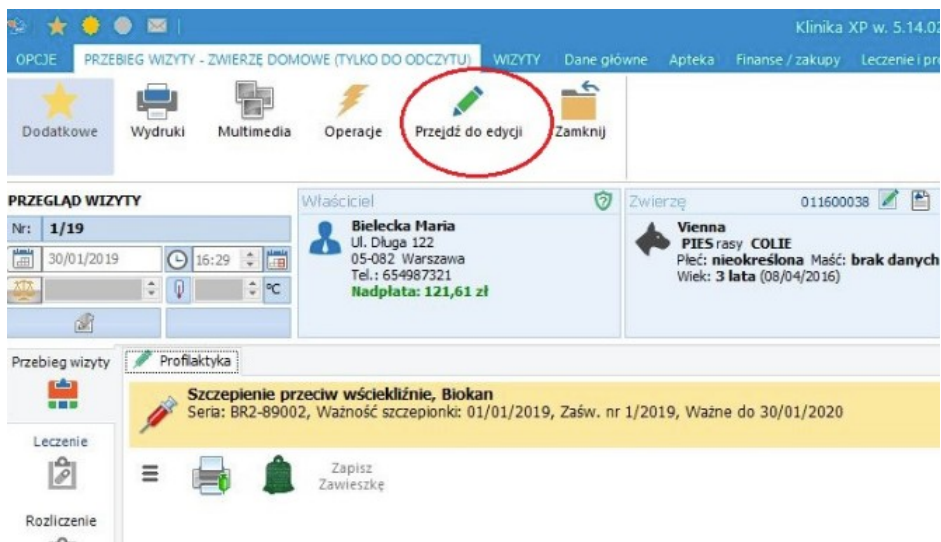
Klinika XP w. 5.14.0

OPCJE PRZEBIEG WIZYTY - ZWIERZĘ DOMOWE (TYLKO DO ODCZYTU) WIZYTY Dane główne Apteka Finanse / zakupy Leczenie i pr

Dodatkowe Wydruki Multimedia Operacje Przejdź do edycji Zamknij

PRZEGLĄD WIZYTY
Nr: 1/19
30/01/2019 16:29
°C

Właściciel
Bielecka Maria
Ul. Długa 122
05-082 Warszawa
Tel.: 654987321
Nadpłata: 121,61 zł

Zwierzę 011600038
Vienna
PIES rasy COLIE
Płeć: nieokreślona Maść: brak danych
Wiek: 3 lata (08/04/2016)

Przebieg wizyty
Leczenie
Rozliczenie

Profilaktyka

Szczepienie przeciw wściekliźnie, Biokan
Seria: BR2-89002, Ważność szczepionki: 01/01/2019, Zaśw. nr 1/2019, Ważne do 30/01/2020

Zapisz Zawieszkę